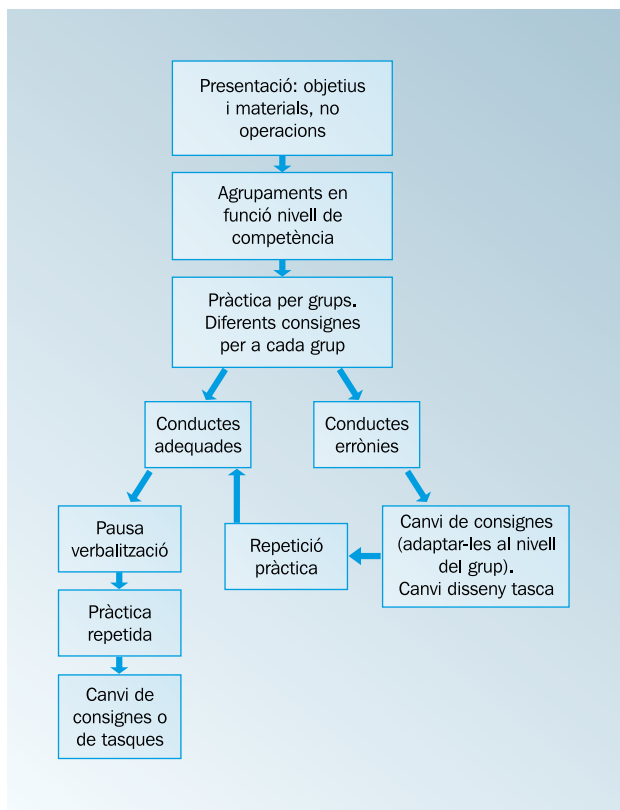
Presentació: objetius i materials, no operacions

Agrupaments en funció nivell de competència

Pràctica per grups. Diferents consignes per a cada grup

Conductes adequades

Conductes errònies

Pausa verbalització

Repetició pràctica

Canvi de consignes (adaptar-les al nivell del grup). Canvi disseny tasca

Pràctica repetida

Canvi de consignes o de tasques